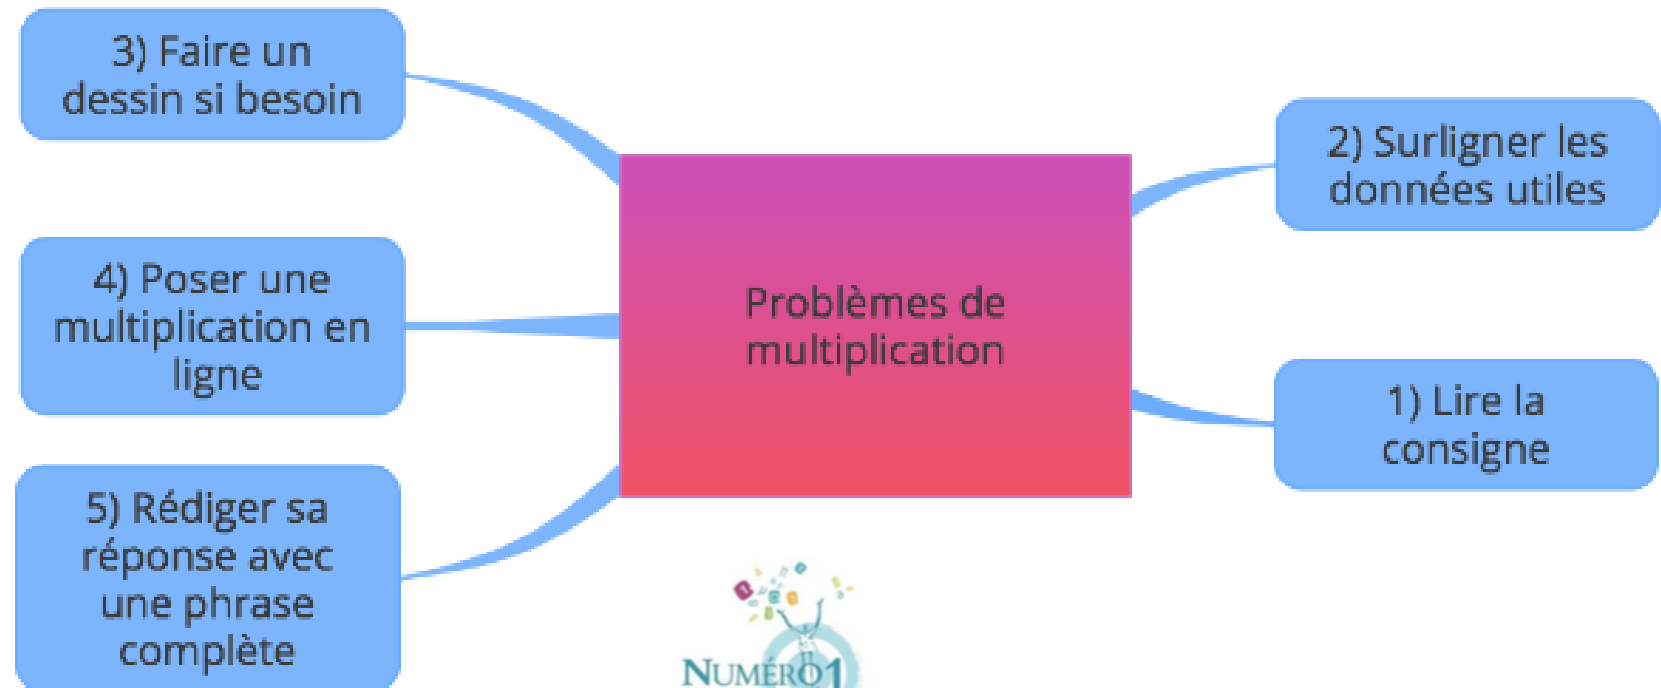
Problèmes de multiplication

1) Lire la consigne

2) Surligner les données utiles

3) Faire un dessin si besoin

4) Poser une multiplication en ligne

5) Rédiger sa réponse avec une phrase complète

NUMÉRO1